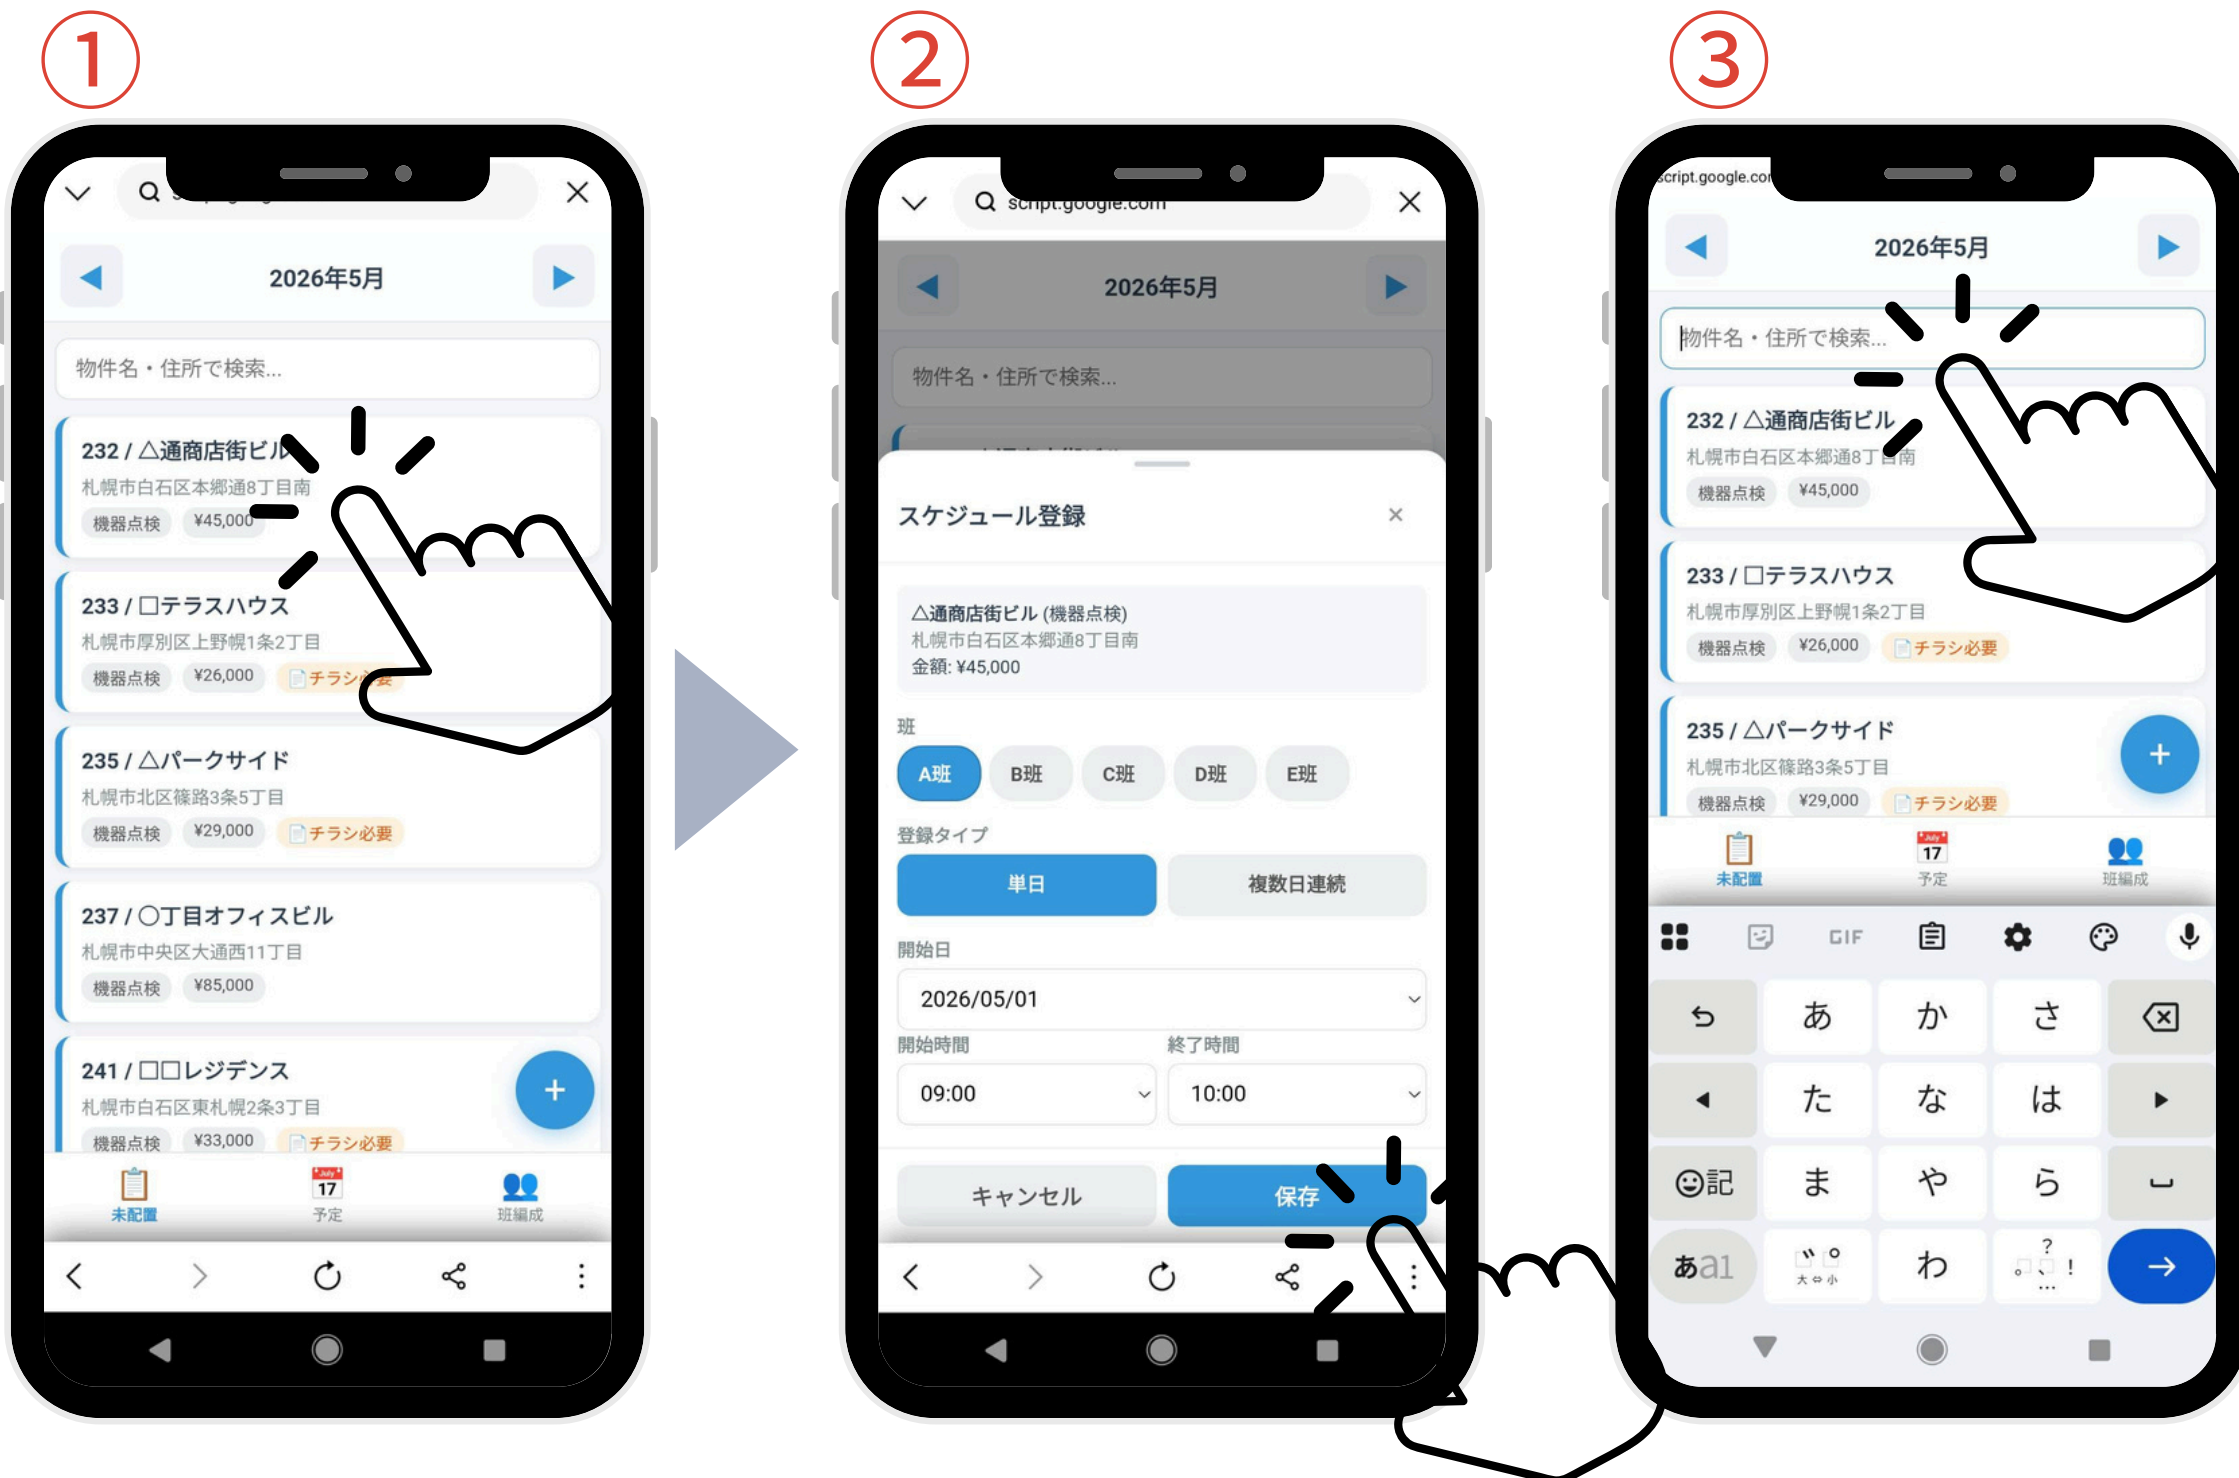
①

2026年5月

物件名・住所で検索...

232 / △通商店街ビル
札幌市白石区本郷通8丁目南
機器点検 ¥45,000

233 / □テラスハウス
札幌市厚別区上野幌1条2丁目
機器点検 ¥26,000 チラシ必要

235 / △パークサイド
札幌市北区篠路3条5丁目
機器点検 ¥29,000 チラシ必要

237 / ○丁目オフィスビル
札幌市中央区大通西11丁目
機器点検 ¥85,000

241 / □□レジデンス
札幌市白石区東札幌2条3丁目
機器点検 ¥33,000 チラシ必要

+

未配置 17 予定 班編成

②

script.google.com

2026年5月

物件名・住所で検索...

スケジュール登録 ×

△通商店街ビル (機器点検)
札幌市白石区本郷通8丁目南
金額: ¥45,000

班
A班 B班 C班 D班 E班

登録タイプ
単日 複数日連続

開始日
2026/05/01

開始時間 終了時間
09:00 10:00

キャンセル 保存

③

script.google.com

2026年5月

物件名・住所で検索...

232 / △通商店街ビル
札幌市白石区本郷通8丁目南
機器点検 ¥45,000

233 / □テラスハウス
札幌市厚別区上野幌1条2丁目
機器点検 ¥26,000 チラシ必要

235 / △パークサイド
札幌市北区篠路3条5丁目
機器点検 ¥29,000 チラシ必要

+

未配置 17 予定 班編成

GIF

あ か さ
た な は
☺記 ま や ら
あa1 ゛゜ 大⇔小 わ ?!